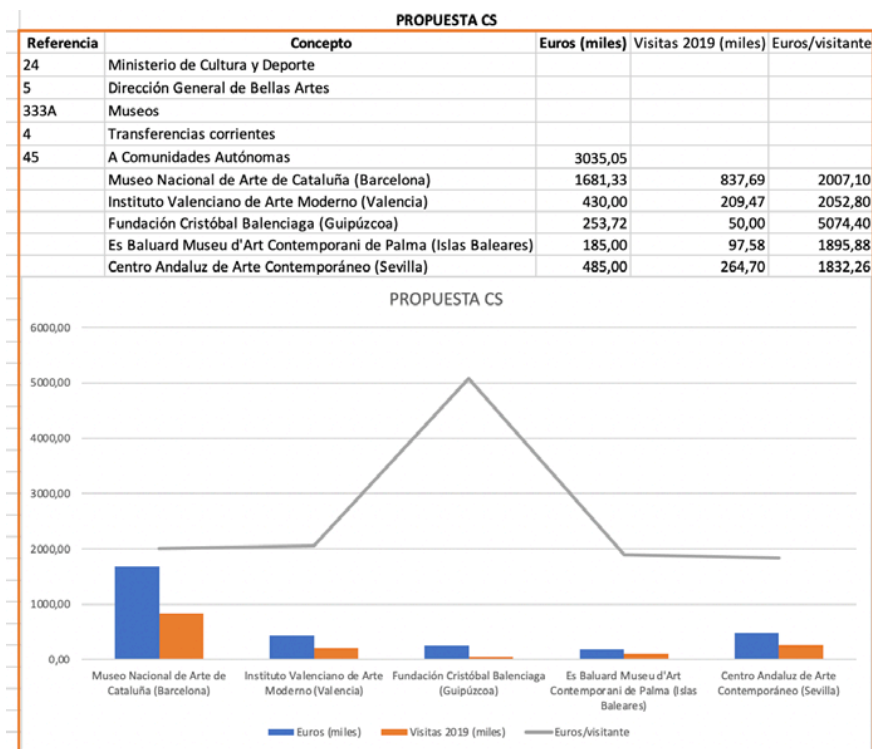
PROPUESTA CS

| Referencia | Concepto | Euros (miles) | Visitas 2019 (miles) | Euros/visitante |
|---|---|---|---|---|
| 24 | Ministerio de Cultura y Deporte | | | |
| 5 | Dirección General de Bellas Artes | | | |
| 333A | Museos | | | |
| 4 | Transferencias corrientes | | | |
| 45 | A Comunidades Autónomas | 3035,05 | | |
| | Museo Nacional de Arte de Cataluña (Barcelona) | 1681,33 | 837,69 | 2007,10 |
| | Instituto Valenciano de Arte Moderno (Valencia) | 430,00 | 209,47 | 2052,80 |
| | Fundación Cristóbal Balenciaga (Guipúzcoa) | 253,72 | 50,00 | 5074,40 |
| | Es Baluard Museu d'Art Contemporani de Palma (Islas Baleares) | 185,00 | 97,58 | 1895,88 |
| | Centro Andaluz de Arte Contemporáneo (Sevilla) | 485,00 | 264,70 | 1832,26 |

PROPUESTA CS

6000,00
5000,00
4000,00
3000,00
2000,00
1000,00
0,00

Museo Nacional de Arte de Cataluña (Barcelona)
Instituto Valenciano de Arte Moderno (Valencia)
Fundación Cristóbal Balenciaga (Guipúzcoa)
Es Baluard Museu d'Art Contemporani de Palma (Islas Baleares)
Centro Andaluz de Arte Contemporáneo (Sevilla)

Euros (miles) Visitas 2019 (miles) Euros/visitante